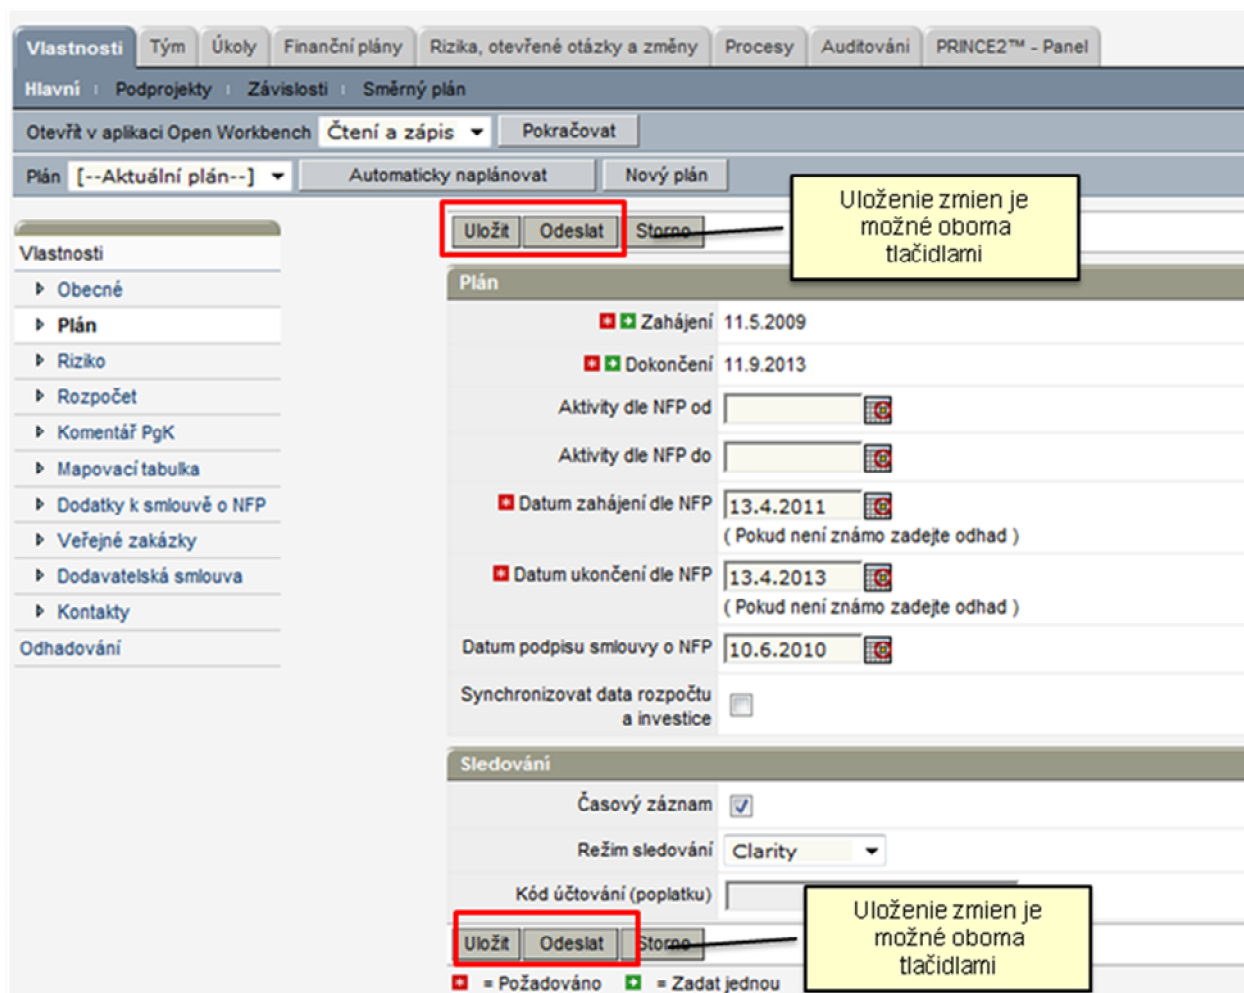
Vlastnosti | Tým | Úkoly | Finanční plány | Rizika, otevřené otázky a změny | Procesy | Auditování | PRINCE2™ - Panel

Hlavní | Podprojekty | Závislosti | Směrný plán

Otevřít v aplikaci Open Workbench Čtení a zápis Pokračovat

Plán [--Aktuální plán--] Automaticky naplánovat Nový plán

Uložit Odeslat Storno

Uloženie zmien je možné oboma tlačidlami

Vlastnosti
Obecné
Plán
Riziko
Rozpočet
Komentář PgK
Mapovací tabulka
Dodatky k smlouvě o NFP
Veřejné zakázky
Dodavatelská smlouva
Kontakty
Odhadování

Plán

Zahájení 11.5.2009

Dokončení 11.9.2013

Aktivity dle NFP od

Aktivity dle NFP do

Datum zahájení dle NFP 13.4.2011
( Pokud není známo zadejte odhad )

Datum ukončení dle NFP 13.4.2013
( Pokud není známo zadejte odhad )

Datum podpisu smlouvy o NFP 10.6.2010

Synchronizovat data rozpočtu a investice

Sledování

Časový záznam

Režim sledování Clarity

Kód účtování (poplatku)

Uložit Odeslat Storno

Uloženie zmien je možné oboma tlačidlami

= Požadováno = Zadat jednou